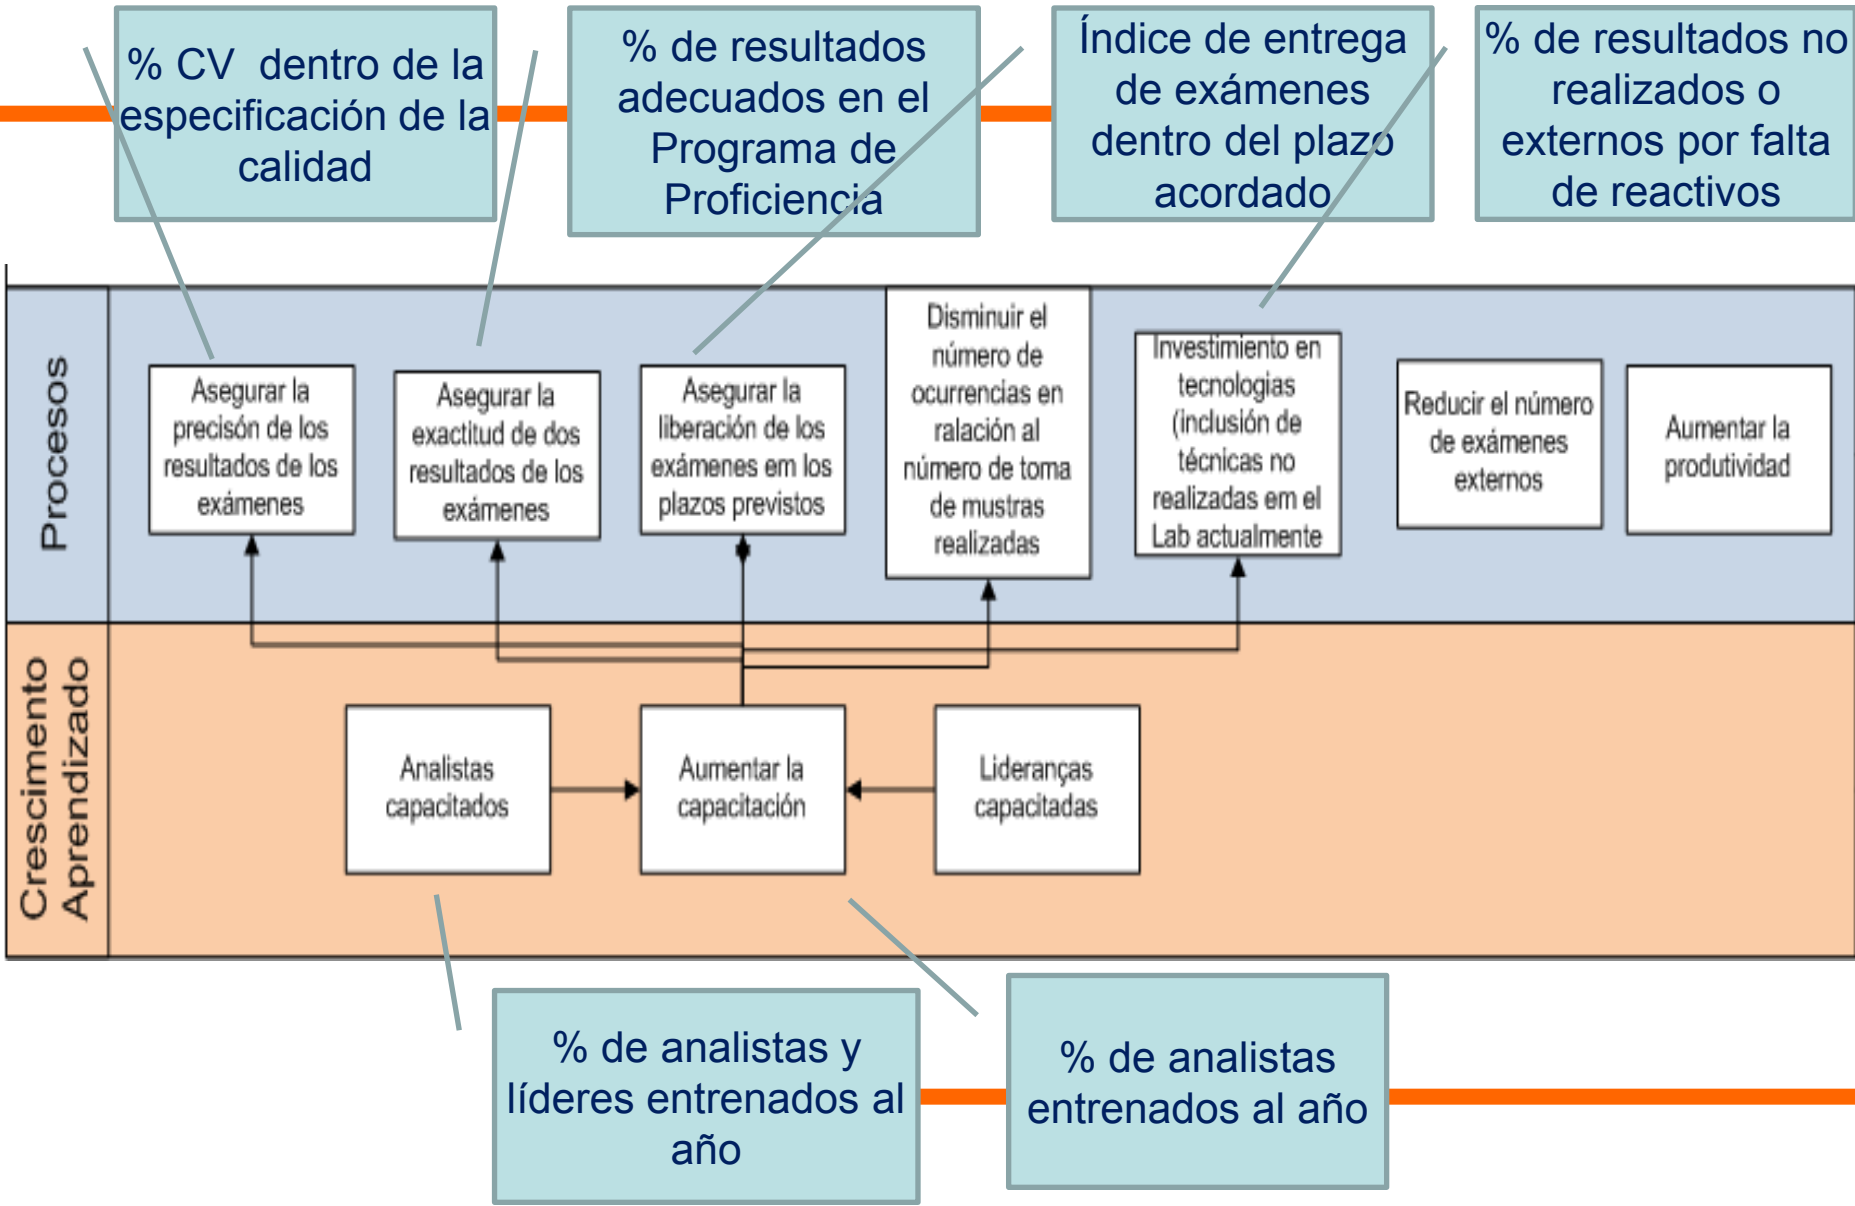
% CV dentro de la especificación de la calidad

% de resultados adecuados en el Programa de Proficiencia

Índice de entrega de exámenes dentro del plazo acordado

% de resultados no realizados o externos por falta de reactivos

Procesos

Asegurar la precisón de los resultados de los exámenes

Asegurar la exactitud de dos resultados de los exámenes

Asegurar la liberación de los exámenes em los plazos previstos

Disminuir el número de ocurrencias en ralación al número de toma de mustras realizadas

Investimiento en tecnologias (inclusión de técnicas no realizadas em el Lab actualmente

Reducir el número de exámenes externos

Aumentar la produtividad

Crescimento Aprendizado

Analistas capacitados

Aumentar la capacitación

Lideranças capacitadas

% de analistas y líderes entrenados al año

% de analistas entrenados al año